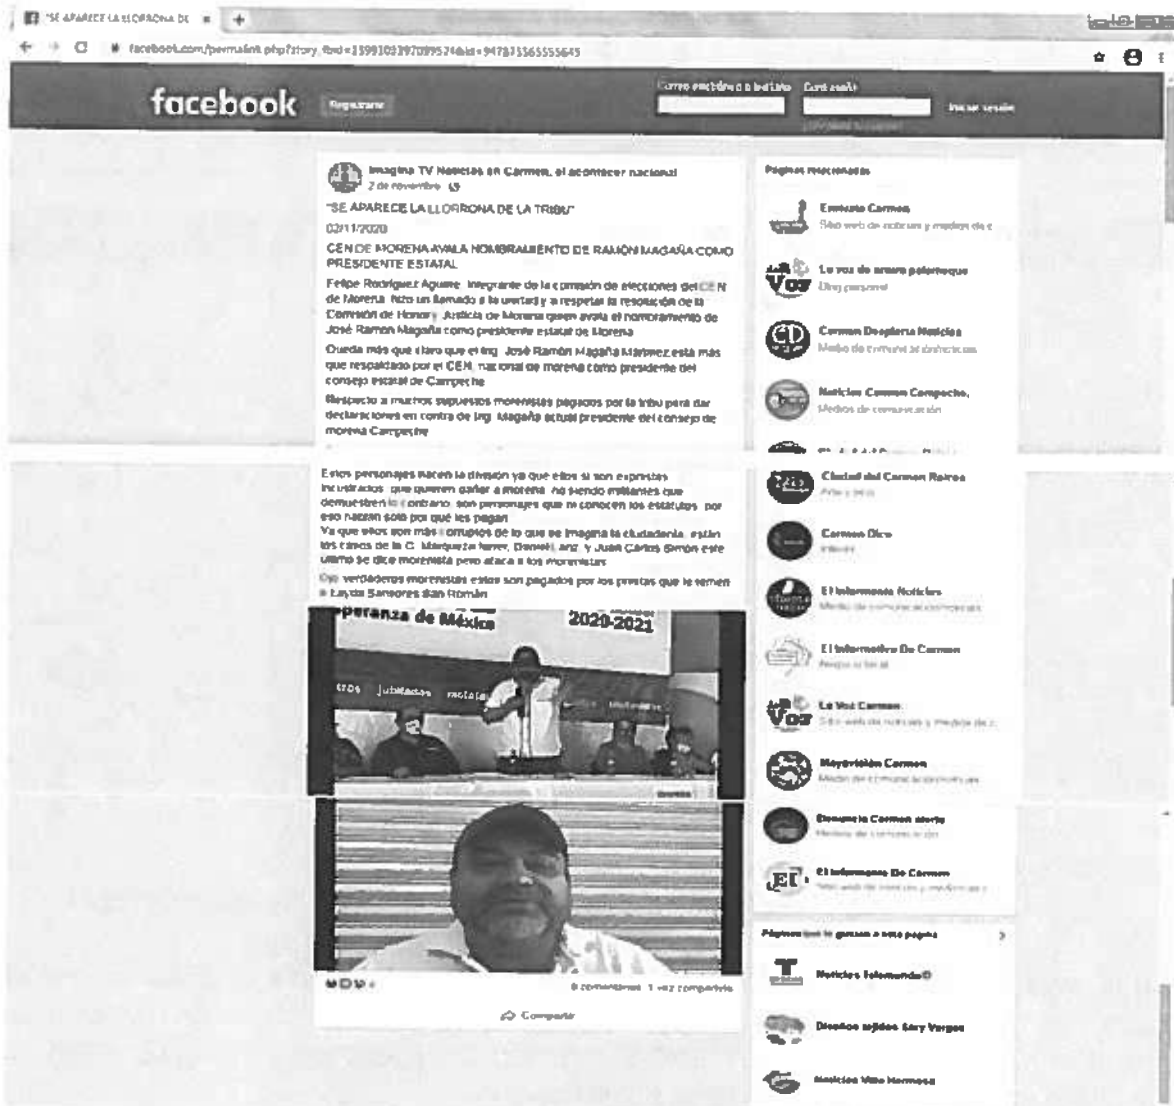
"SE APARECE LA LLORRONA DE ×
facebook.com/permalink.php?story_fbid=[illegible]

facebook Registrarse
Correo electrónico o teléfono Contraseña Iniciar sesión
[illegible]

Imagina TV Noticias en Carmen, el acontecer nacional
2 de noviembre

"SE APARECE LA LLORRONA DE LA TRIBU"
02/11/2020
CEN DE MORENA AVALA NOMBRAMIENTO DE RAMÓN MAGAÑA COMO PRESIDENTE ESTATAL
Felipe Rodríguez Aguirre integrante de la comisión de elecciones del CEN de Morena hizo un llamado a la unidad y a respetar la resolución de la Comisión de Honor y Justicia de Morena quien avala el nombramiento de José Ramón Magaña como presidente estatal de Morena
Queda más que claro que el Ing. José Ramón Magaña Martínez está más que respaldado por el CEN nacional de morena como presidente del consejo estatal de Campeche
Respecto a muchos supuestos morenistas pagados por la tribu para dar declaraciones en contra de Ing. Magaña actual presidente del consejo de morena Campeche

Estos personajes hacen la división ya que ellos si son expriistas incrustados que quieren ganar a morena no siendo militantes que demuestren lo contrario son personajes que ni conocen los estatutos por eso hablan solo por que les pagan
Ya que ellos son más corruptos de lo que se imagina la ciudadanía están los casos de la C. Margarita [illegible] Daniel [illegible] y Juan Carlos Simón este ultimo se dice morenista pero ataca a los morenistas
Ojo verdaderos morenistas estos son pagados por los priistas que le temen a Layda Sansores San Román

peranza de México
2020-2021
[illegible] jubilados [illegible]

8 comentarios 1 vez compartido
Compartir

Páginas relacionadas
Enfoque Carmen
Sitio web de noticias y medios de c
La voz de anuro palenteque
Blog personal
Carmen Despierta Noticias
Medio de comunicación/noticias
Noticias Carmen Campeche.
Medios de comunicación
Ciudad del Carmen Raíces
Arte y ocio
Carmen Dice
Interés
El Informante Noticias
Medio de comunicación/noticias
El Informativo De Carmen
Periodista
La Voz Carmen
Sitio web de noticias y medios de c
Mayorvisión Carmen
Medio de comunicación/noticias
Denuncia Carmen alerta
Medios de comunicación
El Informante De Carmen
Sitio web de noticias y medios de c

Páginas que le gustan a esta página
Noticias Telemundo
Diseños mágicos Sary Vargas
Noticias Villa Hermosa